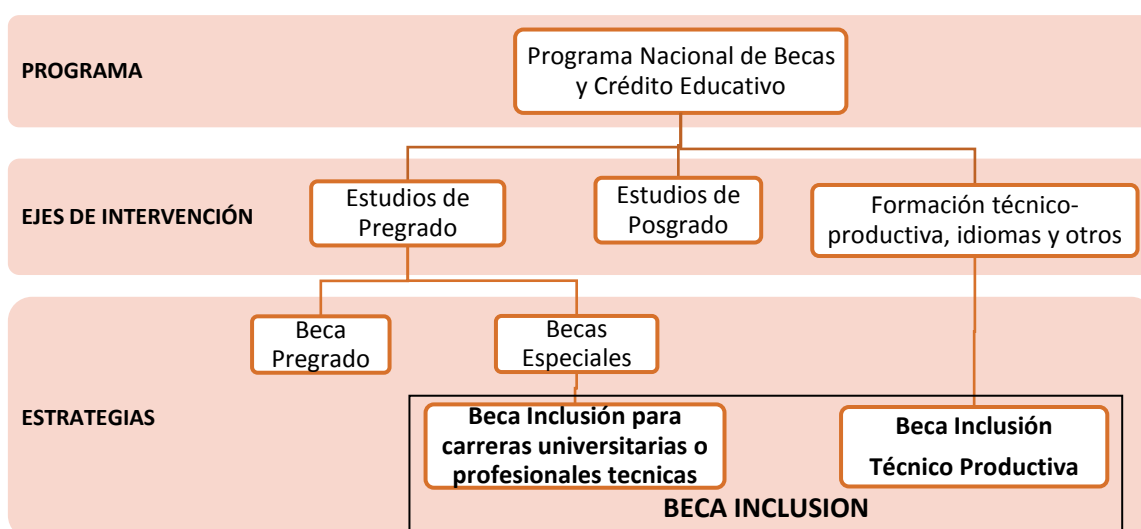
PROGRAMA

Programa Nacional de Becas y Crédito Educativo

EJES DE INTERVENCIÓN

Estudios de Pregrado

Estudios de Posgrado

Formación técnico-productiva, idiomas y otros

ESTRATEGIAS

Beca Pregrado

Becas Especiales

Beca Inclusión para carreras universitarias o profesionales tecnicas

Beca Inclusión Técnico Productiva

BECA INCLUSION